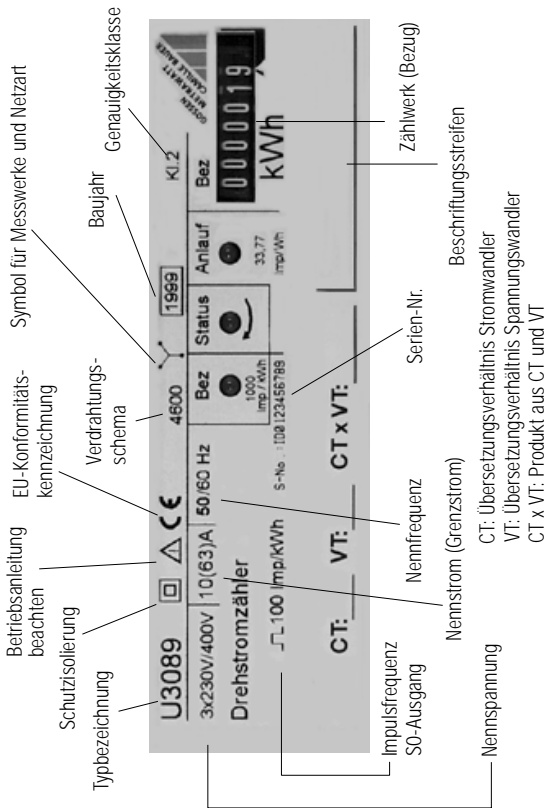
Genauigkeitsklasse

Symbol für Messwerke und Netzart

Baujahr

Zählwerk (Bezug)

EU-Konformitätskennzeichnung

Verdrahtungsschema

Beschriftungsstreifen

Betriebsanleitung beachten

Schutzisolierung

Serien-Nr.

Typbezeichnung

Impulsfrequenz S0-Ausgang

Nennfrequenz

Nennstrom (Grenzstrom)

Nennspannung

CT: Übersetzungsverhältnis Stromwandler
VT: Übersetzungsverhältnis Spannungswandler
CT x VT: Produkt aus CT und VT

U3089

3x230V/400V | 10(63)A | 50/60 Hz | 4600 | 1999 | Kl.2

Drehstromzähler

100 imp/kWh

Bez | Status | Anlauf | Bez

1000 imp / kWh

33,77 imp/Wh

0000019

kWh

S-No.: 108 123456789

CT: VT: CT x VT:

GOSSEN METRAWATT CAMILLE BAUER